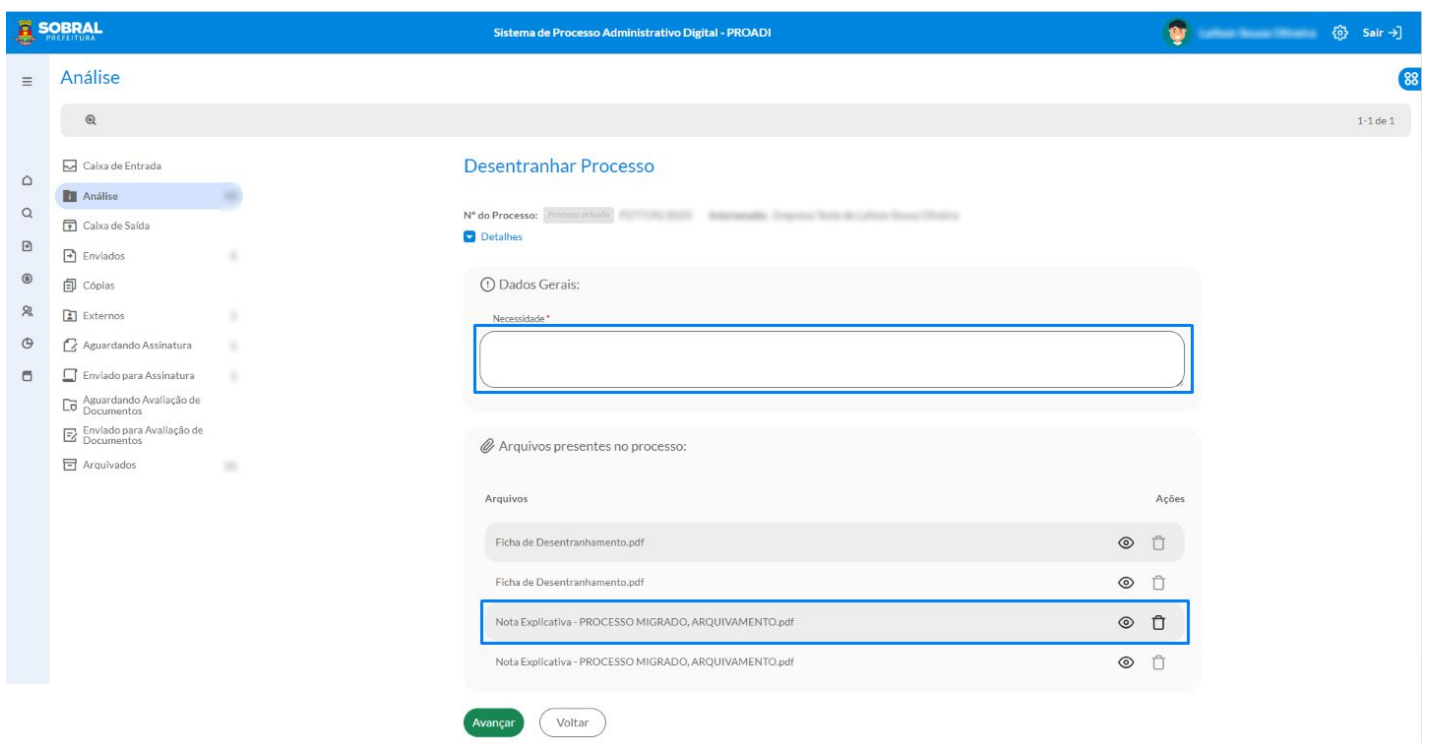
SOBRAL PREFEITURA

Sistema de Processo Administrativo Digital - PROADI

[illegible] Sair

Análise

1-1 de 1

Caixa de Entrada
Análise
Caixa de Saída
Enviados
Cópias
Externos
Aguardando Assinatura
Enviado para Assinatura
Aguardando Avaliação de Documentos
Enviado para Avaliação de Documentos
Arquivados

Desentranhar Processo

Nº do Processo: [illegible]

Detalhes

Dados Gerais:

Necessidade *

Arquivos presentes no processo:

| Arquivos | Ações |
|---|---|
| Ficha de Desentranhamento.pdf | |
| Ficha de Desentranhamento.pdf | |
| Nota Explicativa - PROCESSO MIGRADO, ARQUIVAMENTO.pdf | |
| Nota Explicativa - PROCESSO MIGRADO, ARQUIVAMENTO.pdf | |

Avançar Voltar